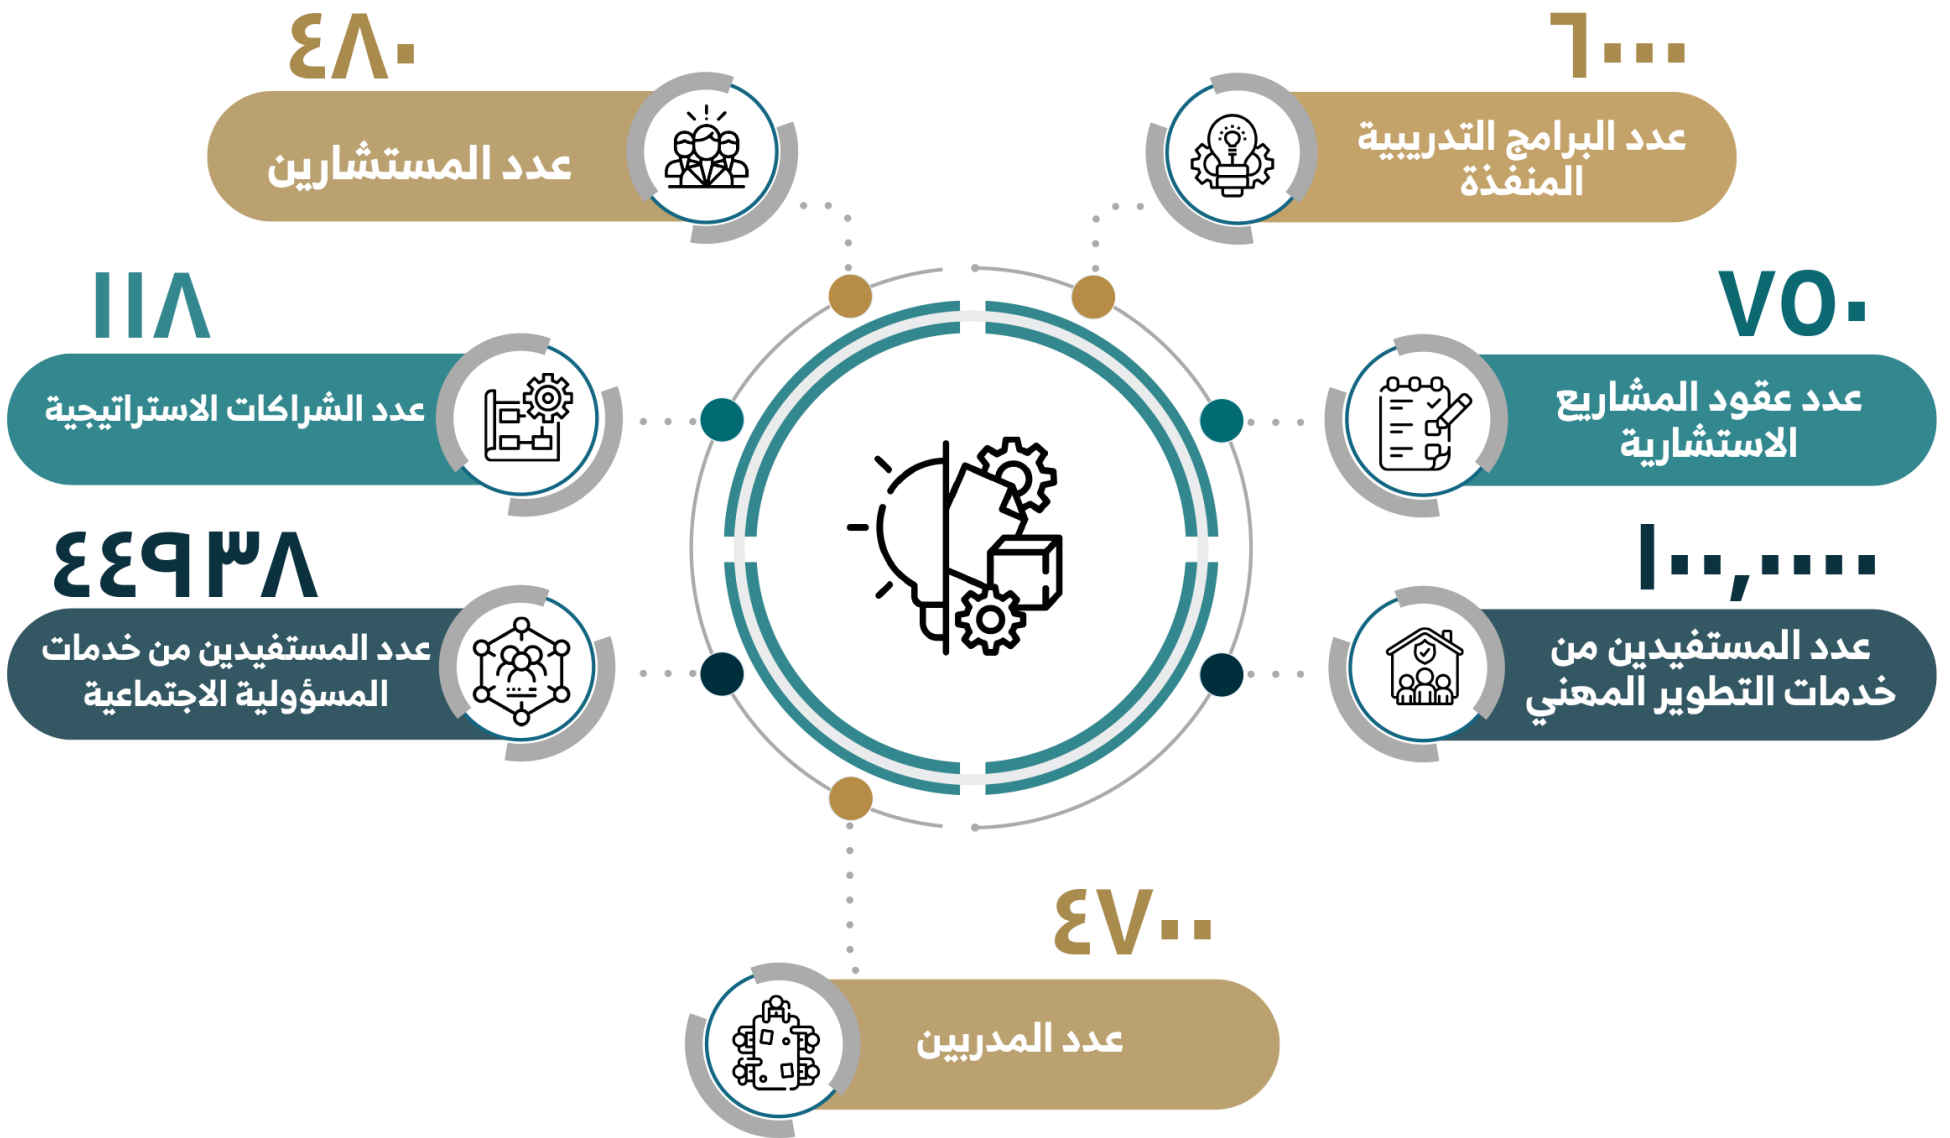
٦٠٠٠
عدد البرامج التدريبية المنفذة

٤٨٠
عدد المستشارين

٧٥٠
عدد عقود المشاريع الاستشارية

١١٨
عدد الشراكات الاستراتيجية

١٠٠,٠٠٠
عدد المستفيدين من خدمات التطوير المهني

٤٤٩٣٨
عدد المستفيدين من خدمات المسؤولية الاجتماعية

٤٧٠٠
عدد المدربين